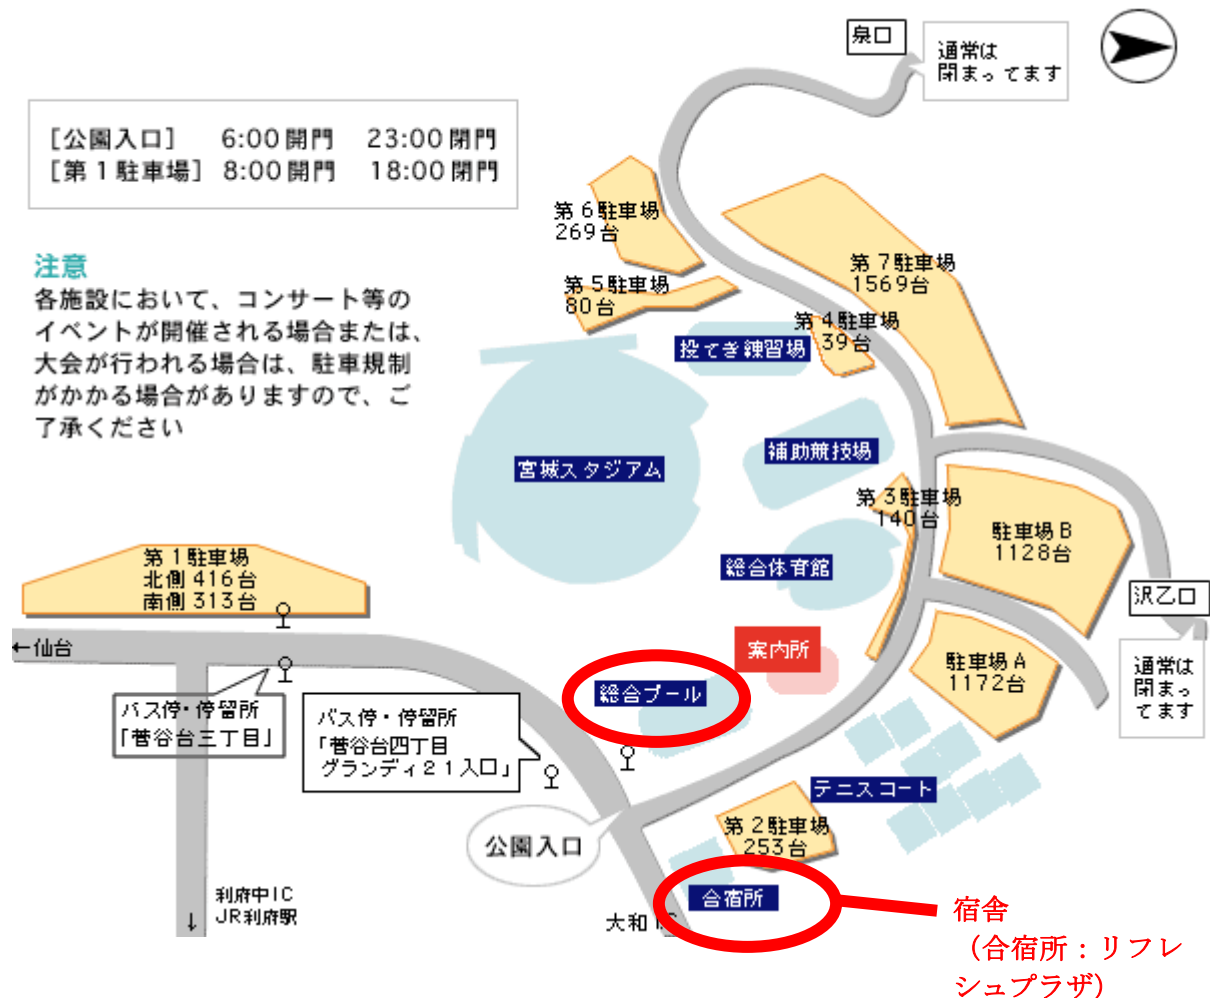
[公園入口]　6:00開門　23:00閉門
[第１駐車場]　8:00開門　18:00閉門

注意
各施設において、コンサート等のイベントが開催される場合または、大会が行われる場合は、駐車規制がかかる場合がありますので、ご了承ください

泉口
通常は閉まってます

第６駐車場
269台

第５駐車場
80台

第７駐車場
1569台

第４駐車場
39台

投てき練習場

宮城スタジアム

補助競技場

第３駐車場
140台

駐車場Ｂ
1128台

総合体育館

沢乙口
通常は閉まってます

第１駐車場
北側 416台
南側 313台

←仙台

案内所

駐車場Ａ
1172台

バス停・停留所
「菅谷台三丁目」

総合プール

バス停・停留所
「菅谷台四丁目
グランディ２１入口」

テニスコート

公園入口

第２駐車場
253台

利府中IC
JR利府駅
↓

合宿所

大和IC

宿舎
（合宿所：リフレシュプラザ）